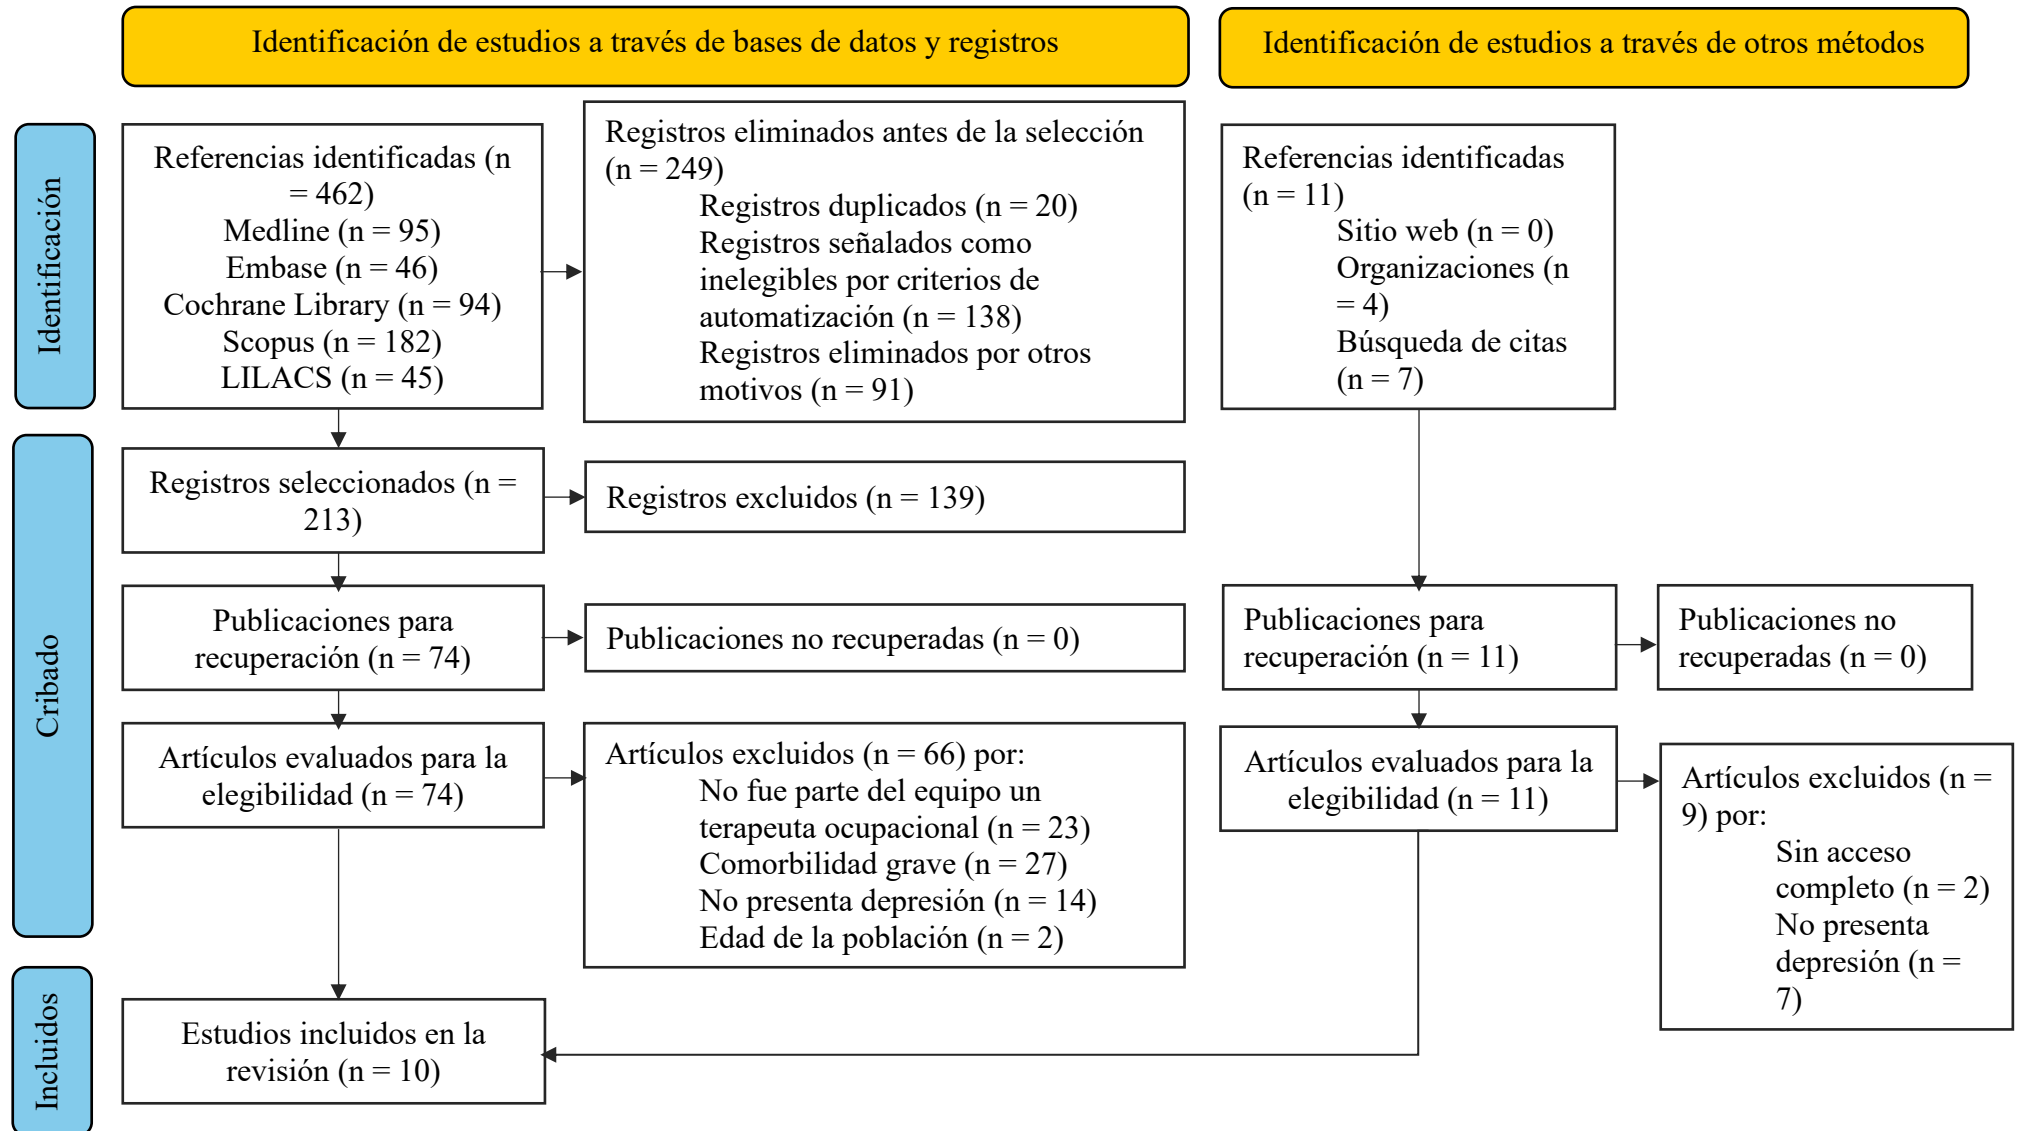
Identificación de estudios a través de bases de datos y registros

Identificación de estudios a través de otros métodos

Identificación

Referencias identificadas (n = 462)
Medline (n = 95)
Embase (n = 46)
Cochrane Library (n = 94)
Scopus (n = 182)
LILACS (n = 45)

Registros eliminados antes de la selección (n = 249)
Registros duplicados (n = 20)
Registros señalados como inelegibles por criterios de automatización (n = 138)
Registros eliminados por otros motivos (n = 91)

Referencias identificadas (n = 11)
Sitio web (n = 0)
Organizaciones (n = 4)
Búsqueda de citas (n = 7)

Cribado

Registros seleccionados (n = 213)

Registros excluidos (n = 139)

Publicaciones para recuperación (n = 74)

Publicaciones no recuperadas (n = 0)

Publicaciones para recuperación (n = 11)

Publicaciones no recuperadas (n = 0)

Artículos evaluados para la elegibilidad (n = 74)

Artículos excluidos (n = 66) por:
No fue parte del equipo un terapeuta ocupacional (n = 23)
Comorbilidad grave (n = 27)
No presenta depresión (n = 14)
Edad de la población (n = 2)

Artículos evaluados para la elegibilidad (n = 11)

Artículos excluidos (n = 9) por:
Sin acceso completo (n = 2)
No presenta depresión (n = 7)

Incluidos

Estudios incluidos en la revisión (n = 10)